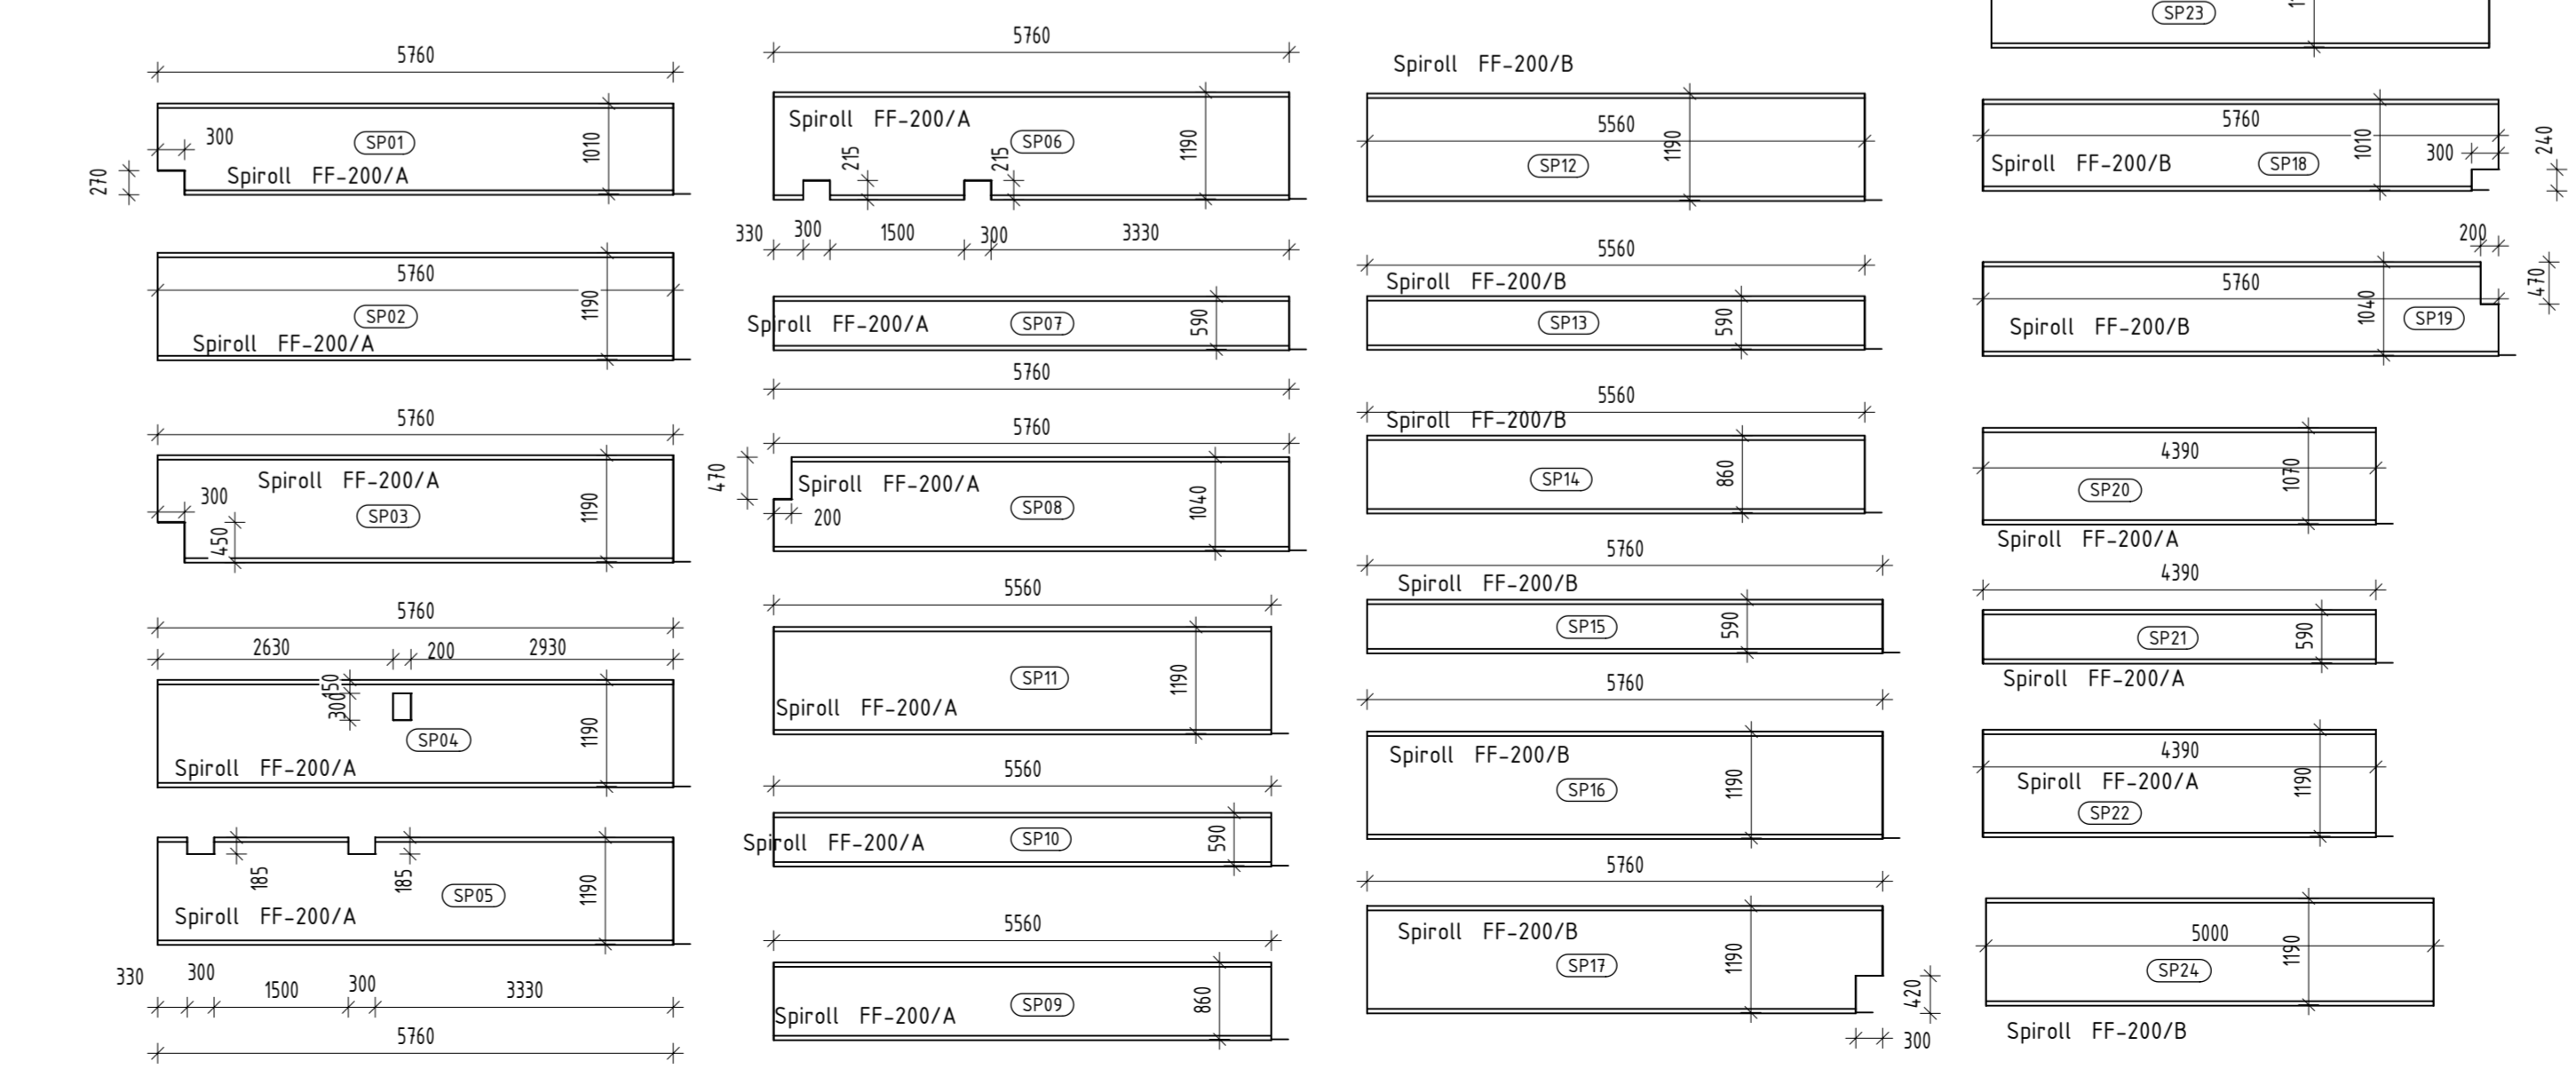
5760
300
SP01
1010
270
Spiroll FF-200/A

5760
SP02
1190
Spiroll FF-200/A

5760
Spiroll FF-200/A
300
SP03
1190
450

5760
2630
200
2930
150
300
SP04
1190
Spiroll FF-200/A

185
185
SP05
1190
Spiroll FF-200/A
330
300
1500
300
3330
5760

5760
Spiroll FF-200/A
SP06
1190
215
215
330
300
1500
300
3330

Spiroll FF-200/A
SP07
590
5760

5760
470
Spiroll FF-200/A
SP08
1040
200

5560
SP11
1190
Spiroll FF-200/A

5560
Spiroll FF-200/A
SP10
590

5560
Spiroll FF-200/A
SP09
860

Spiroll FF-200/B
5560
SP12
1190

5560
Spiroll FF-200/B
SP13
590

5560
Spiroll FF-200/B
SP14
860

5760
Spiroll FF-200/B
SP15
590

5760
Spiroll FF-200/B
SP16
1190

5760
Spiroll FF-200/B
SP17
1190
420
300

SP23

5760
Spiroll FF-200/B
SP18
1010
300
240

200
5760
470
Spiroll FF-200/B
1040
SP19

4390
SP20
1070
Spiroll FF-200/A

4390
SP21
590
Spiroll FF-200/A

4390
Spiroll FF-200/A
SP22
1190

5000
SP24
1190
Spiroll FF-200/B